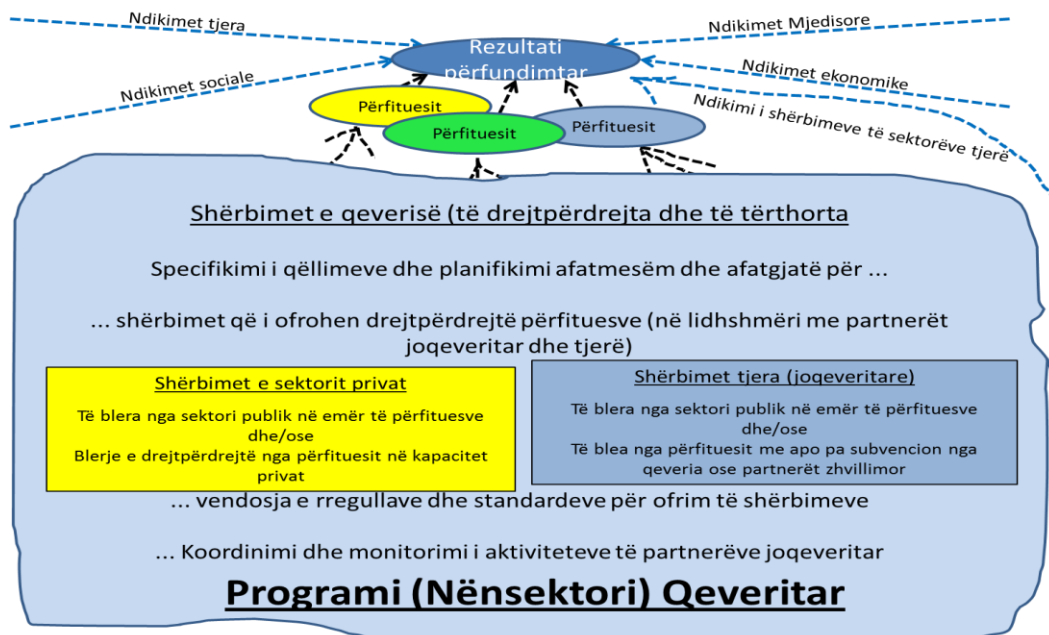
Ndikimet tjera

Ndikimet Mjedisore

Rezultati përfundimtar

Ndikimet sociale

Ndikimet ekonomike

Ndikimi i shërbimeve të sektorëve tjerë

Përfituesit

Përfituesit

Përfituesit

Shërbimet e qeverisë (të drejtpërdrejta dhe të tërthorta

Specifikimi i qëllimeve dhe planifikimi afatmesëm dhe afatgjatë për ...

... shërbimet që i ofrohen drejtpërdrejtë përfituesve (në lidhshmëri me partnerët joqeveritar dhe tjerë)

Shërbimet e sektorit privat

Të blera nga sektori publik në emër të përfituesve dhe/ose
Blerje e drejtpërdrejtë nga përfituesit në kapacitet privat

Shërbimet tjera (joqeveritare)

Të blera nga sektori publik në emër të përfituesve dhe/ose
Të blea nga përfituesit me apo pa subvencion nga qeveria ose partnerët zhvillimor

... vendosja e rregullave dhe standardeve për ofrim të shërbimeve

... Koordinimi dhe monitorimi i aktiviteteve të partnerëve joqeveritar

Programi (Nënsektori) Qeveritar